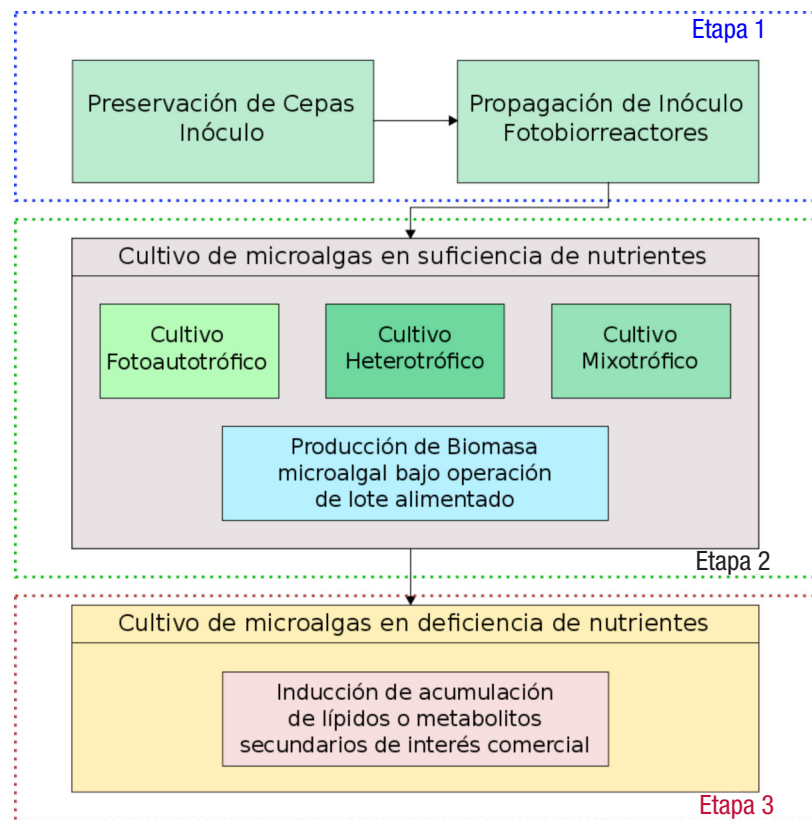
Etapa 1

Preservación de Cepas Inóculo

Propagación de Inóculo Fotobiorreactores

Cultivo de microalgas en suficiencia de nutrientes

Cultivo Fotoautotrófico

Cultivo Heterotrófico

Cultivo Mixotrófico

Producción de Biomasa microalgal bajo operación de lote alimentado

Etapa 2

Cultivo de microalgas en deficiencia de nutrientes

Inducción de acumulación de lípidos o metabolitos secundarios de interés comercial

Etapa 3